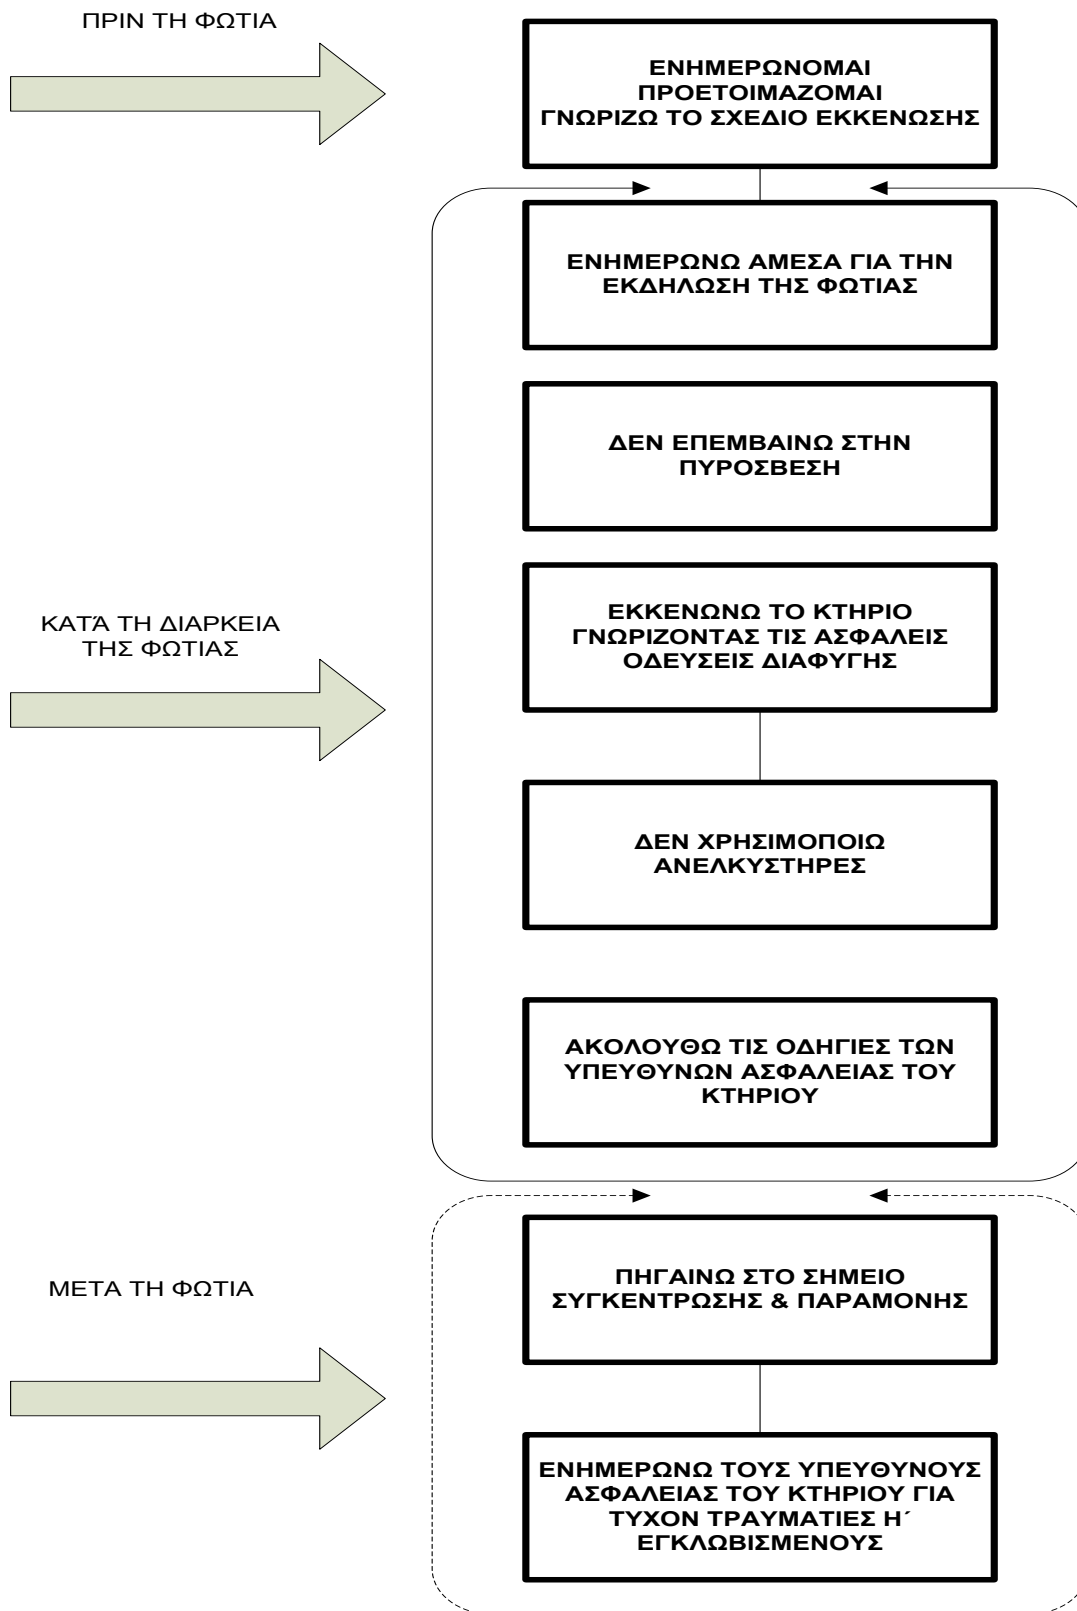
ΠΡΙΝ ΤΗ ΦΩΤΙΑ

ΕΝΗΜΕΡΩΝΟΜΑΙ
ΠΡΟΕΤΟΙΜΑΖΟΜΑΙ
ΓΝΩΡΙΖΩ ΤΟ ΣΧΕΔΙΟ ΕΚΚΕΝΩΣΗΣ

ΕΝΗΜΕΡΩΝΩ ΑΜΕΣΑ ΓΙΑ ΤΗΝ ΕΚΔΗΛΩΣΗ ΤΗΣ ΦΩΤΙΑΣ

ΔΕΝ ΕΠΕΜΒΑΙΝΩ ΣΤΗΝ ΠΥΡΟΣΒΕΣΗ

ΚΑΤΆ ΤΗ ΔΙΑΡΚΕΙΑ ΤΗΣ ΦΩΤΙΑΣ

ΕΚΚΕΝΩΝΩ ΤΟ ΚΤΗΡΙΟ ΓΝΩΡΙΖΟΝΤΑΣ ΤΙΣ ΑΣΦΑΛΕΙΣ ΟΔΕΥΣΕΙΣ ΔΙΑΦΥΓΗΣ

ΔΕΝ ΧΡΗΣΙΜΟΠΟΙΩ ΑΝΕΛΚΥΣΤΗΡΕΣ

ΑΚΟΛΟΥΘΩ ΤΙΣ ΟΔΗΓΙΕΣ ΤΩΝ ΥΠΕΥΘΥΝΩΝ ΑΣΦΑΛΕΙΑΣ ΤΟΥ ΚΤΗΡΙΟΥ

ΜΕΤΑ ΤΗ ΦΩΤΙΑ

ΠΗΓΑΙΝΩ ΣΤΟ ΣΗΜΕΙΟ ΣΥΓΚΕΝΤΡΩΣΗΣ & ΠΑΡΑΜΟΝΗΣ

ΕΝΗΜΕΡΩΝΩ ΤΟΥΣ ΥΠΕΥΘΥΝΟΥΣ ΑΣΦΑΛΕΙΑΣ ΤΟΥ ΚΤΗΡΙΟΥ ΓΙΑ ΤΥΧΟΝ ΤΡΑΥΜΑΤΙΕΣ Ή ΕΓΚΛΩΒΙΣΜΕΝΟΥΣ